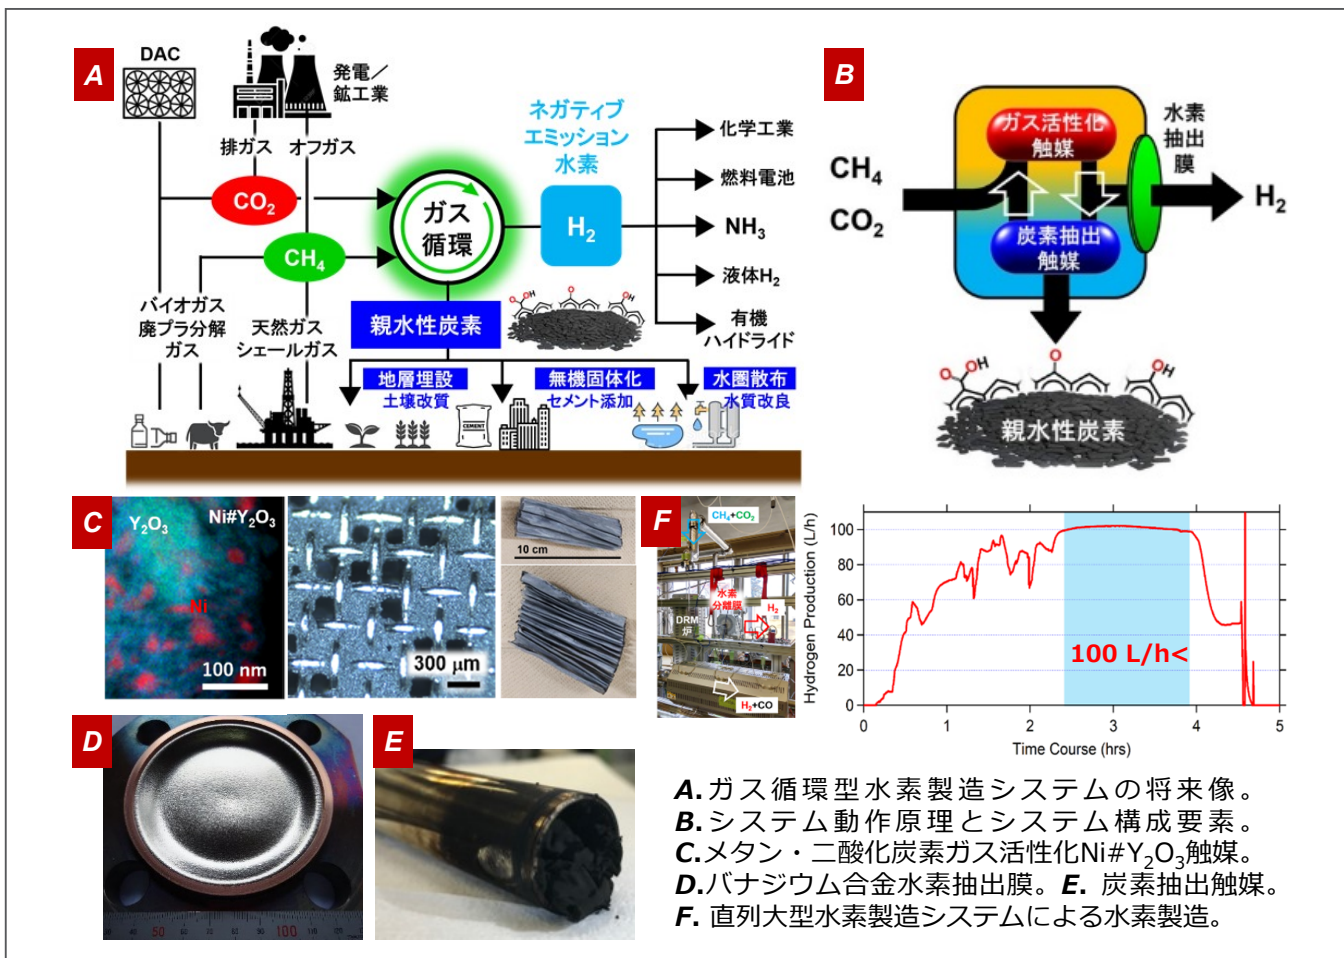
A

DAC

発電／鉱工業

排ガス　オフガス

$CO_2$

$CH_4$

ガス循環

ネガティブエミッション水素

$H_2$

化学工業

燃料電池

$NH_3$

液体$H_2$

有機ハイドライド

バイオガス廃プラ分解ガス

天然ガスシェールガス

親水性炭素

地層埋設 土壌改質

無機固体化 セメント添加

水圏散布 水質改良

CEMENT

B

$CH_4$

$CO_2$

ガス活性化触媒

炭素抽出触媒

水素抽出膜

$H_2$

親水性炭素

C

$Y_2O_3$

Ni#$Y_2O_3$

Ni

100 nm

300 μm

10 cm

F

$CH_4$+$CO_2$

水素分離膜

$H_2$

DRM炉

$H_2$+CO

Hydrogen Production (L/h)

100
80
60
40
20
0

0 1 2 3 4 5

Time Course (hrs)

100 L/h<

D

E

50 100

A.ガス循環型水素製造システムの将来像。
B.システム動作原理とシステム構成要素。
C.メタン・二酸化炭素ガス活性化Ni#$Y_2O_3$触媒。
D.バナジウム合金水素抽出膜。E. 炭素抽出触媒。
F. 直列大型水素製造システムによる水素製造。